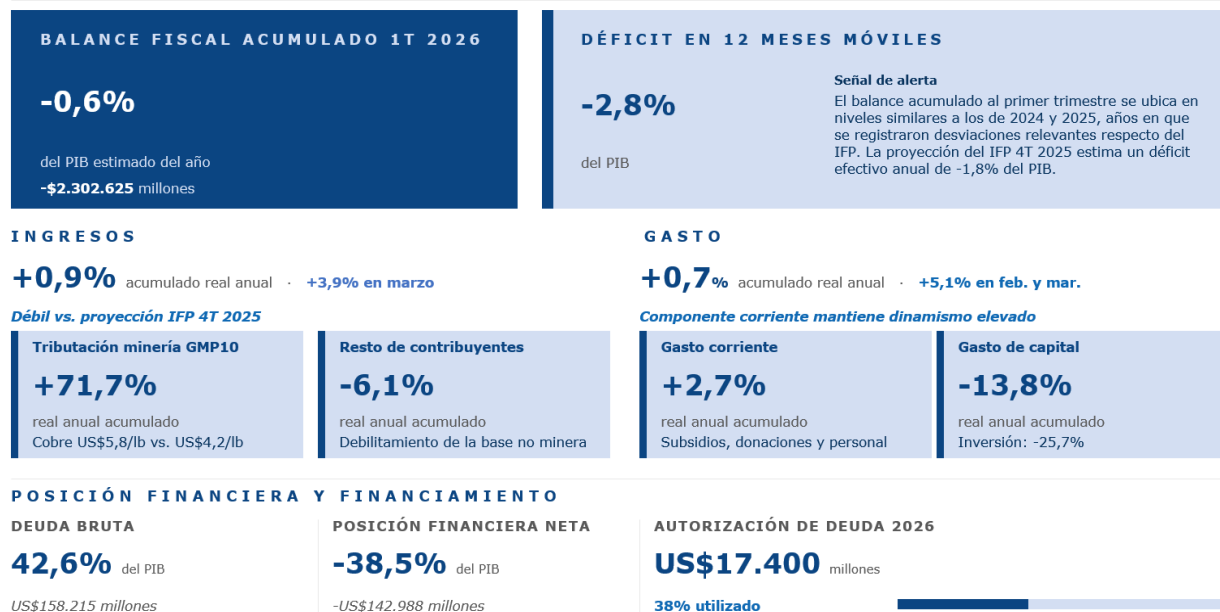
BALANCE FISCAL ACUMULADO 1T 2026

-0,6%

del PIB estimado del año

-$2.302.625 millones

DÉFICIT EN 12 MESES MÓVILES

-2,8%

del PIB

Señal de alerta

El balance acumulado al primer trimestre se ubica en niveles similares a los de 2024 y 2025, años en que se registraron desviaciones relevantes respecto del IFP. La proyección del IFP 4T 2025 estima un déficit efectivo anual de -1,8% del PIB.

INGRESOS

+0,9% acumulado real anual · +3,9% en marzo

Débil vs. proyección IFP 4T 2025

Tributación minería GMP10

+71,7%

real anual acumulado

Cobre US$5,8/lb vs. US$4,2/lb

Resto de contribuyentes

-6,1%

real anual acumulado

Debilitamiento de la base no minera

GASTO

+0,7% acumulado real anual · +5,1% en feb. y mar.

Componente corriente mantiene dinamismo elevado

Gasto corriente

+2,7%

real anual acumulado

Subsidios, donaciones y personal

Gasto de capital

-13,8%

real anual acumulado

Inversión: -25,7%

POSICIÓN FINANCIERA Y FINANCIAMIENTO

DEUDA BRUTA

42,6% del PIB

US$158.215 millones

POSICIÓN FINANCIERA NETA

-38,5% del PIB

-US$142.988 millones

AUTORIZACIÓN DE DEUDA 2026

US$17.400 millones

38% utilizado